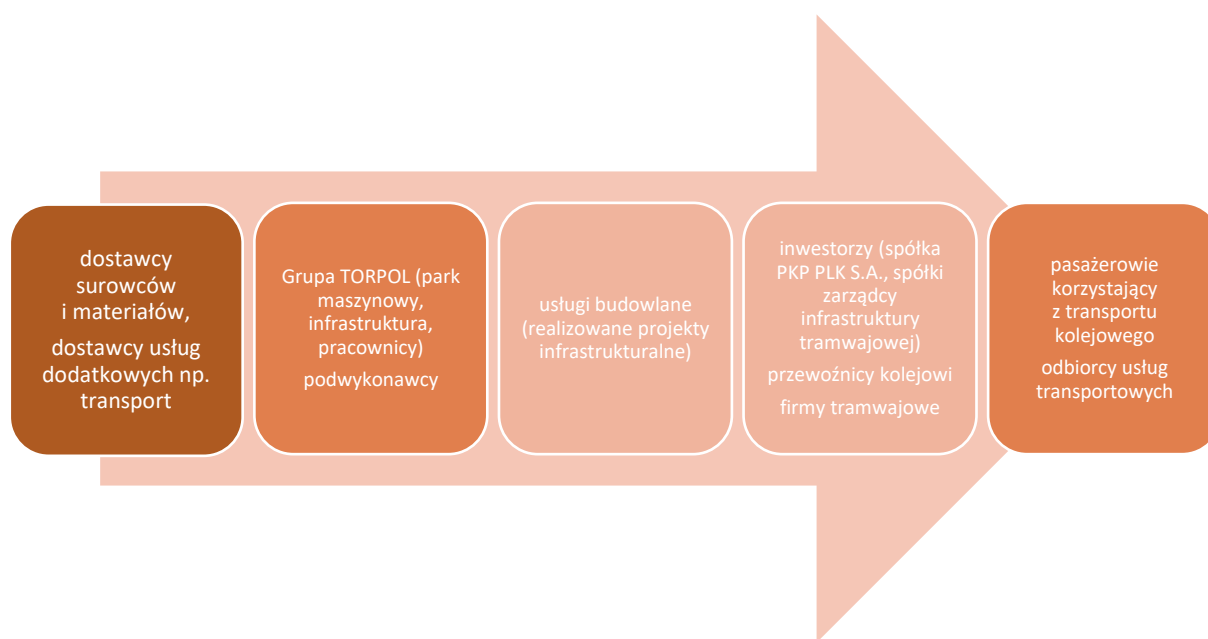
dostawcy surowców i materiałów,

dostawcy usług dodatkowych np. transport

Grupa TORPOL (park maszynowy, infrastruktura, pracownicy)

podwykonawcy

usługi budowlane (realizowane projekty infrastrukturalne)

inwestorzy (spółka PKP PLK S.A., spółki zarządcy infrastruktury tramwajowej)

przewoźnicy kolejowi

firmy tramwajowe

pasażerowie korzystający z transportu kolejowego

odbiorcy usług transportowych